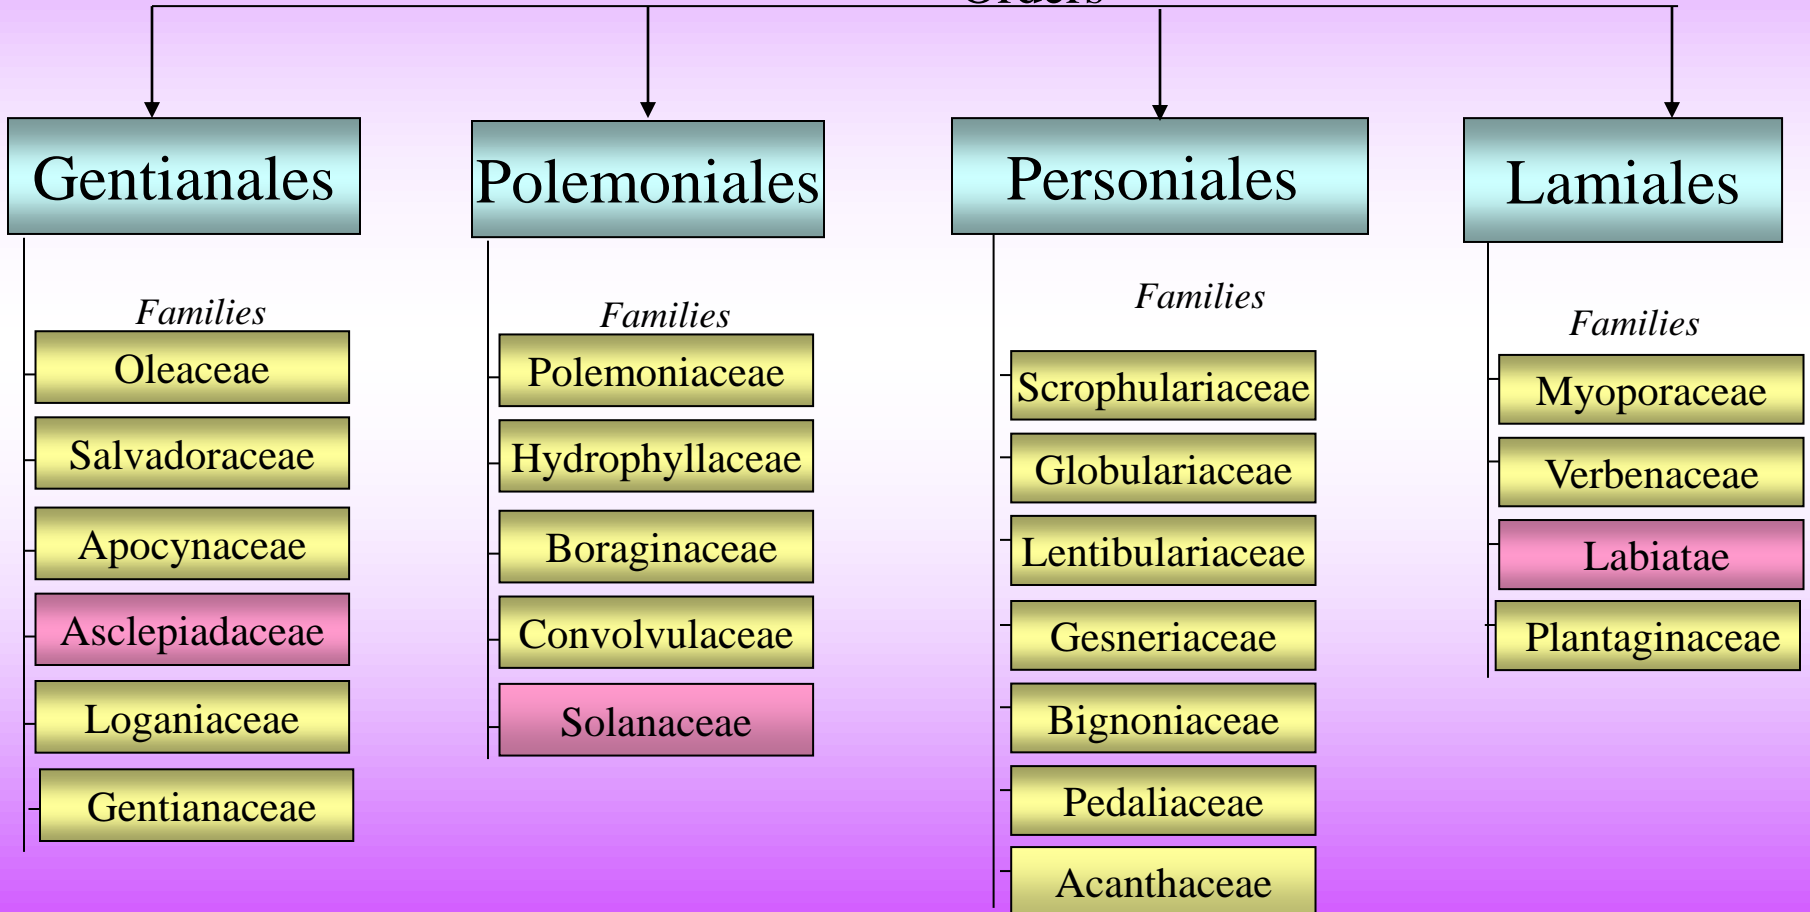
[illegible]

Gentianales

Families

Oleaceae

Salvadoraceae

Apocynaceae

Asclepiadaceae

Loganiaceae

Gentianaceae

Polemoniales

Families

Polemoniaceae

Hydrophyllaceae

Boraginaceae

Convolvulaceae

Solanaceae

Personiales

Families

Scrophulariaceae

Globulariaceae

Lentibulariaceae

Gesneriaceae

Bignoniaceae

Pedaliaceae

Acanthaceae

Lamiales

Families

Myoporaceae

Verbenaceae

Labiatae

Plantaginaceae